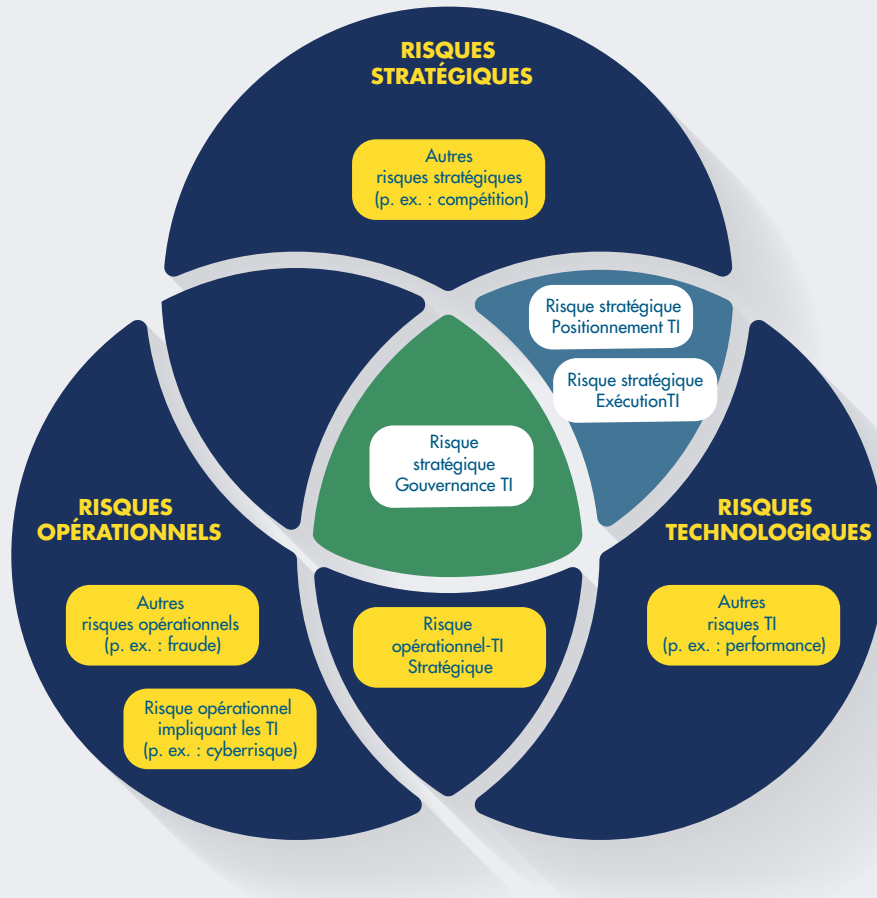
RISQUES STRATÉGIQUES

Autres risques stratégiques (p. ex. : compétition)

Risque stratégique Positionnement TI

Risque stratégique ExécutionTI

Risque stratégique Gouvernance TI

RISQUES OPÉRATIONNELS

RISQUES TECHNOLOGIQUES

Autres risques opérationnels (p. ex. : fraude)

Risque opérationnel-TI Stratégique

Autres risques TI (p. ex. : performance)

Risque opérationnel impliquant les TI (p. ex. : cyberrisque)